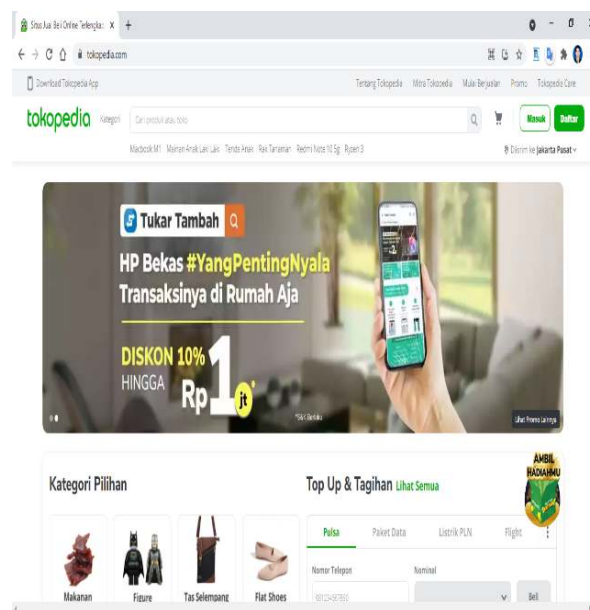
Situs Jual Beli Online Terlengkap ×
+
tokopedia.com
Download Tokopedia App
Tentang Tokopedia Mitra Tokopedia Mulai Berjualan Promo Tokopedia Care
tokopedia
Kategori
Cari produk atau toko
Masuk
Daftar
Macbook M1 Mainan Anak Laki Laki Tenda Anak Rak Tanaman Redmi Note 10 5g Ryzen 3
Dikirim ke Jakarta Pusat
Tukar Tambah
HP Bekas #YangPentingNyala
Transaksinya di Rumah Aja
DISKON 10%
HINGGA
Rp1jt*
*S&K Berlaku
Lihat Promo Lainnya
Kategori Pilihan
Top Up & Tagihan Lihat Semua
AMBIL HADIAHMU
Pulsa
Paket Data
Listrik PLN
Flight
Nomor Telepon
Nominal
Beli
Makanan
Figure
Tas Selempang
Flat Shoes